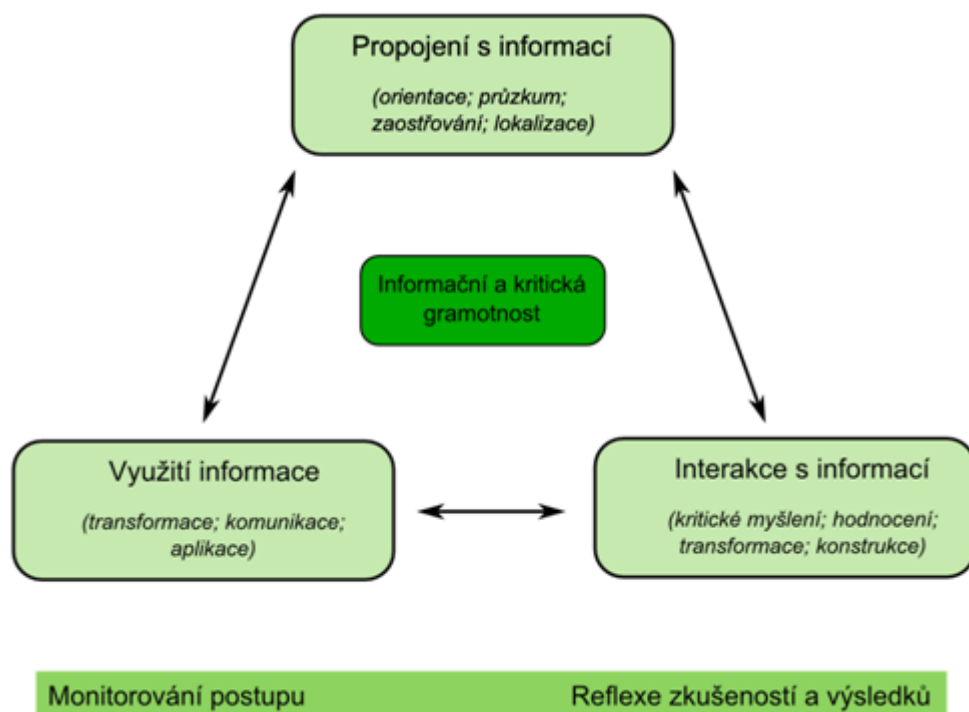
Propojení s informací

(orientace; průzkum; zaostřování; lokalizace)

Informační a kritická gramotnost

Využití informace

(transformace; komunikace; aplikace)

Interakce s informací

(kritické myšlení; hodnocení; transformace; konstrukce)

Monitorování postupu

Reflexe zkušeností a výsledků